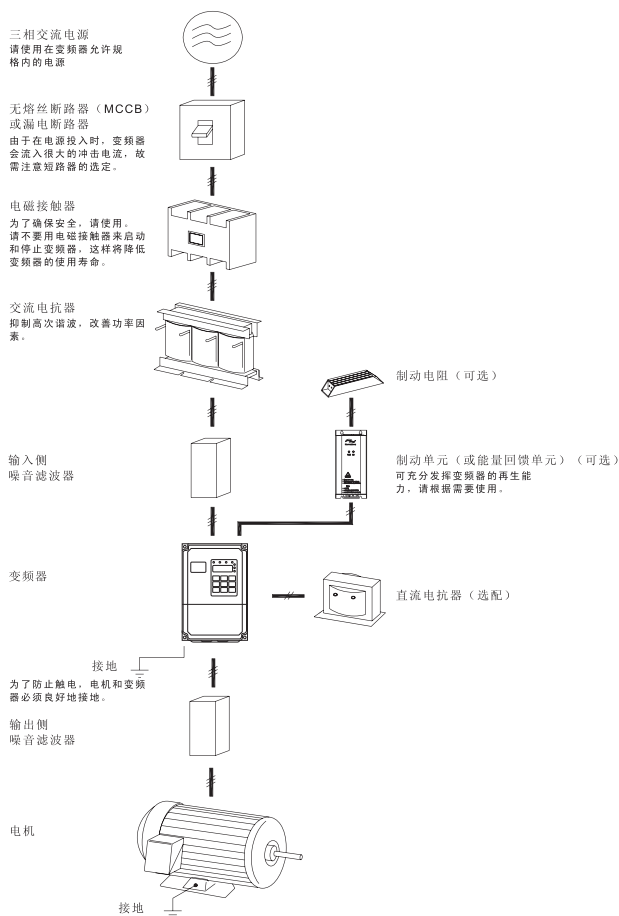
三相交流电源
请使用在变频器允许规格内的电源

无熔丝断路器（MCCB）或漏电断路器
由于在电源投入时，变频器会流入很大的冲击电流，故需注意短路器的选定。

电磁接触器
为了确保安全，请使用。请不要用电磁接触器来启动和停止变频器，这样将降低变频器的使用寿命。

交流电抗器
抑制高次谐波，改善功率因素。

制动电阻（可选）

输入侧
噪音滤波器

制动单元（或能量回馈单元）（可选）
可充分发挥变频器的再生能力，请根据需要使用。

变频器

直流电抗器（选配）

接地

为了防止触电，电机和变频器必须良好地接地。

输出侧
噪音滤波器

电机

接地